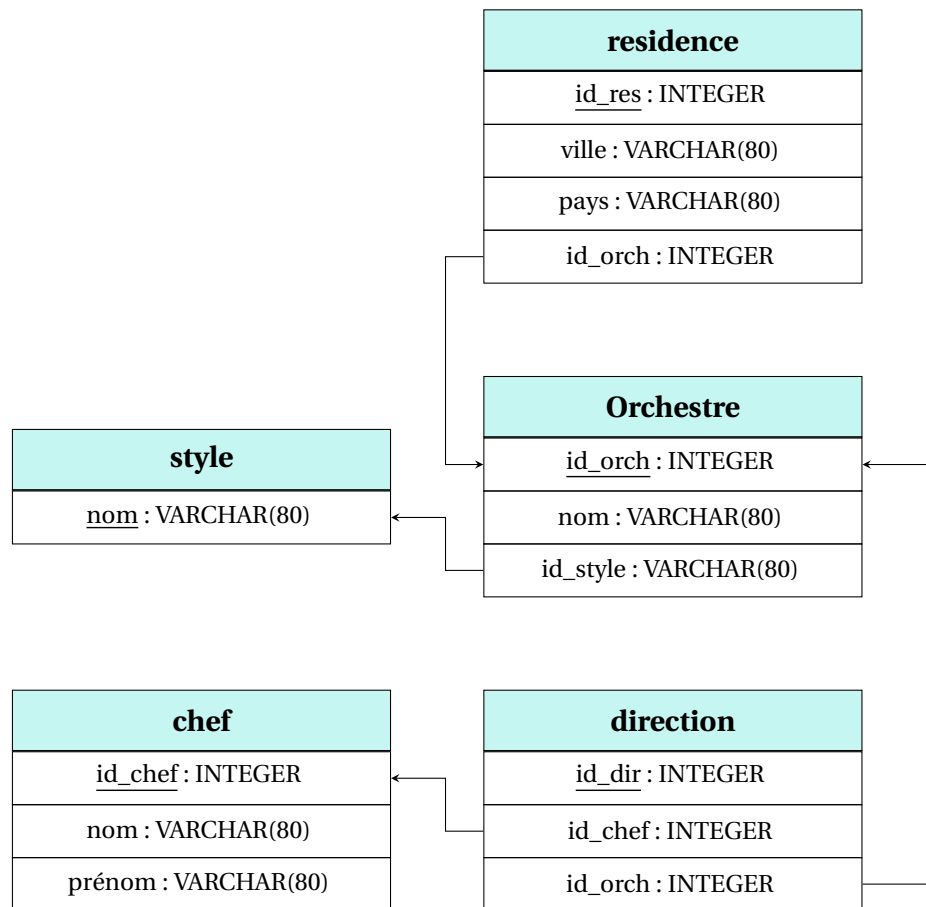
residence
id_res : INTEGER
ville : VARCHAR(80)
pays : VARCHAR(80)
id_orch : INTEGER

Orchestre
id_orch : INTEGER
nom : VARCHAR(80)
id_style : VARCHAR(80)

style
nom : VARCHAR(80)

chef
id_chef : INTEGER
nom : VARCHAR(80)
prénom : VARCHAR(80)

direction
id_dir : INTEGER
id_chef : INTEGER
id_orch : INTEGER